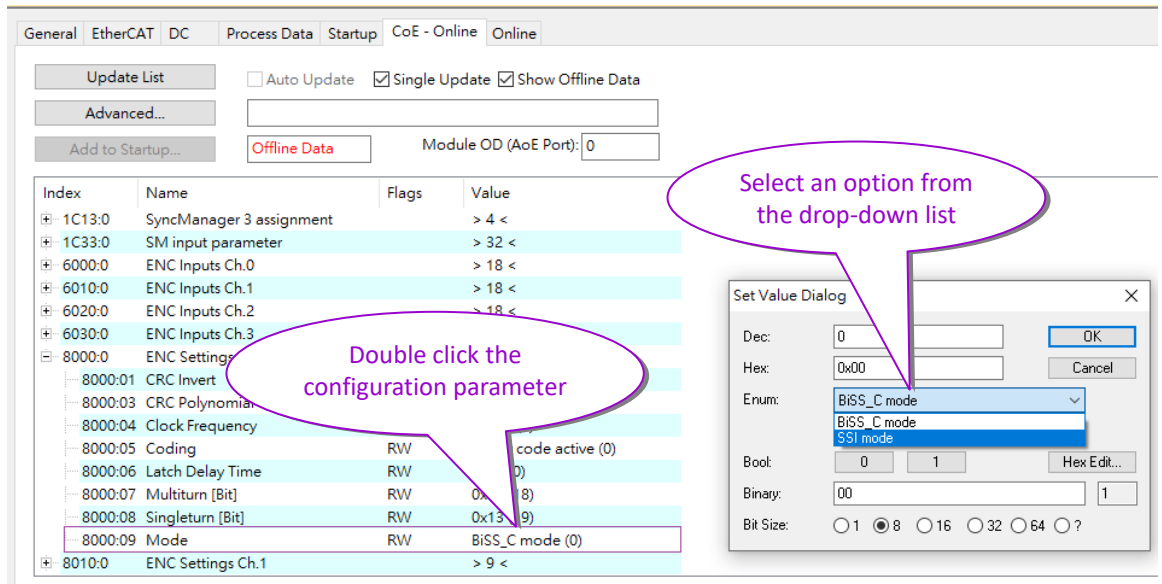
General EtherCAT DC Process Data Startup CoE - Online Online

Update List
Auto Update
Single Update
Show Offline Data
Advanced...
Add to Startup...
Offline Data
Module OD (AoE Port): 0

| Index | Name | Flags | Value |
|---|---|---|---|
| 1C13:0 | SyncManager 3 assignment | | > 4 < |
| 1C33:0 | SM input parameter | | > 32 < |
| 6000:0 | ENC Inputs Ch.0 | | > 18 < |
| 6010:0 | ENC Inputs Ch.1 | | > 18 < |
| 6020:0 | ENC Inputs Ch.2 | | > 18 < |
| 6030:0 | ENC Inputs Ch.3 | | |
| 8000:0 | ENC Settings | | |
| 8000:01 | CRC Invert | | |
| 8000:03 | CRC Polynomial | | |
| 8000:04 | Clock Frequency | | |
| 8000:05 | Coding | RW | code active (0) |
| 8000:06 | Latch Delay Time | RW | 0) |
| 8000:07 | Multiturn [Bit] | RW | 0x 8) |
| 8000:08 | Singleturn [Bit] | RW | 0x13 9) |
| 8000:09 | Mode | RW | BiSS_C mode (0) |
| 8010:0 | ENC Settings Ch.1 | | > 9 < |

Select an option from the drop-down list

Double click the configuration parameter

Set Value Dialog
Dec: 0
OK
Hex: 0x00
Cancel
Enum: BiSS_C mode
BiSS_C mode
SSI mode
Bool: 0 1
Hex Edit...
Binary: 00
1
Bit Size: 1 8 16 32 64 ?